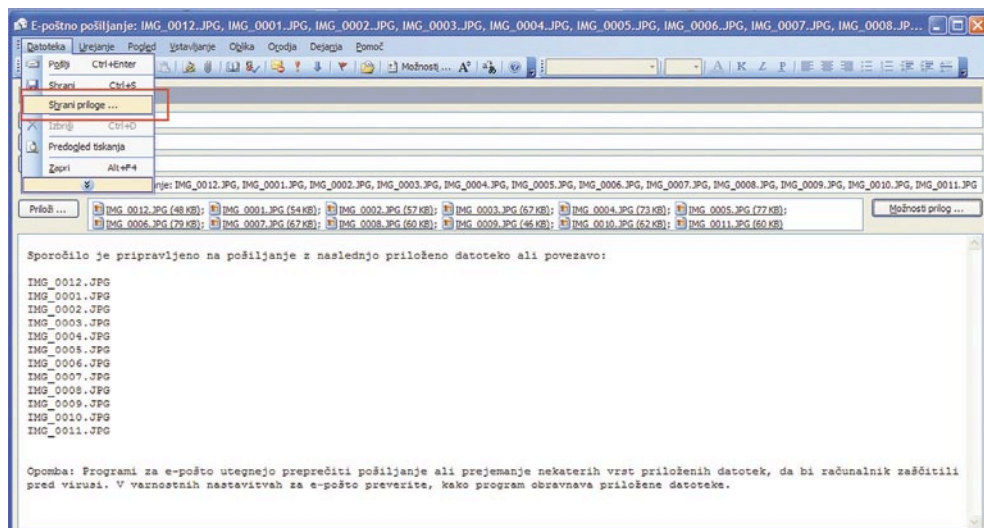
E-poštno pošiljanje: IMG_0012.JPG, IMG_0001.JPG, IMG_0002.JPG, IMG_0003.JPG, IMG_0004.JPG, IMG_0005.JPG, IMG_0006.JPG, IMG_0007.JPG, IMG_0008.JP...

Datoteka Urejanje Pogled Vstavljanje Oblika Orodja Dejanja Pomoč

Pošlji Ctrl+Enter
Shrani Ctrl+S
Shrani priloge ...
Izbriši Ctrl+D
Predogled tiskanja
Zapri Alt+F4

Možnosti ... A

...nje: IMG_0012.JPG, IMG_0001.JPG, IMG_0002.JPG, IMG_0003.JPG, IMG_0004.JPG, IMG_0005.JPG, IMG_0006.JPG, IMG_0007.JPG, IMG_0008.JPG, IMG_0009.JPG, IMG_0010.JPG, IMG_0011.JPG

Priloži ...

IMG_0012.JPG (48 KB); IMG_0001.JPG (54 KB); IMG_0002.JPG (57 KB); IMG_0003.JPG (67 KB); IMG_0004.JPG (73 KB); IMG_0005.JPG (77 KB); IMG_0006.JPG (79 KB); IMG_0007.JPG (67 KB); IMG_0008.JPG (60 KB); IMG_0009.JPG (46 KB); IMG_0010.JPG (62 KB); IMG_0011.JPG (60 KB)

Možnosti prilog ...

Sporočilo je pripravljeno na pošiljanje z naslednjo priloženo datoteko ali povezavo:

IMG_0012.JPG
IMG_0001.JPG
IMG_0002.JPG
IMG_0003.JPG
IMG_0004.JPG
IMG_0005.JPG
IMG_0006.JPG
IMG_0007.JPG
IMG_0008.JPG
IMG_0009.JPG
IMG_0010.JPG
IMG_0011.JPG

Opomba: Programi za e-pošto utegnejo preprečiti pošiljanje ali prejemanje nekaterih vrst priloženih datotek, da bi računalnik zaščitili pred virusi. V varnostnih nastavitvah za e-pošto preverite, kako program obravnava priložene datoteke.